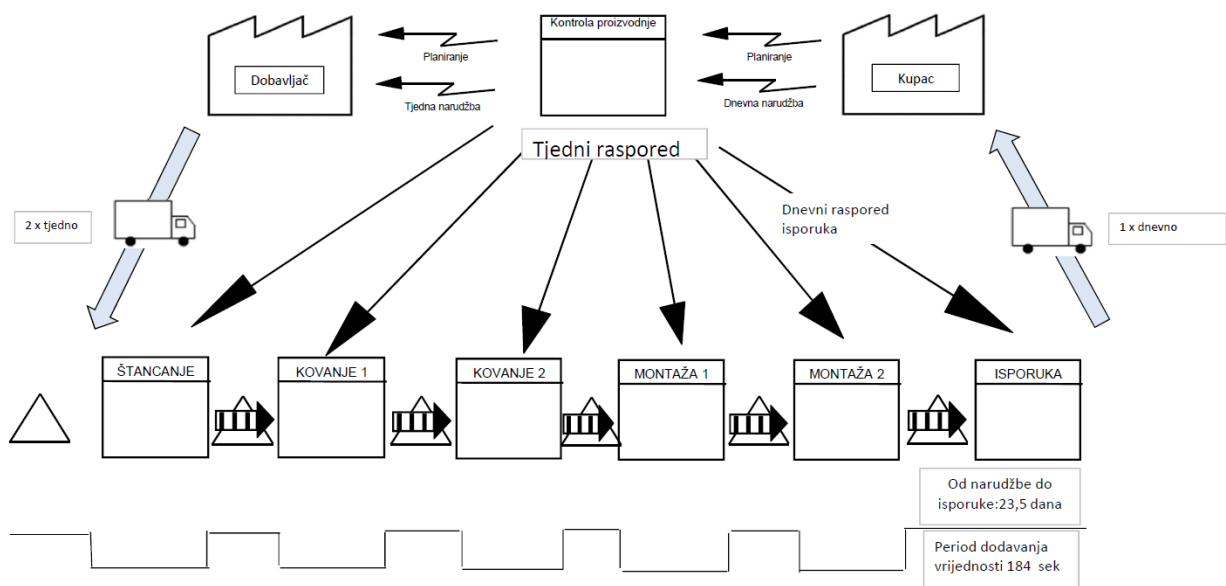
Dobavljač

Planiranje

Tjedna narudžba

Kontrola proizvodnje

Planiranje

Dnevna narudžba

Kupac

Tjedni raspored

Dnevni raspored isporuka

2 x tjedno

1 x dnevno

ŠTANCANJE

KOVANJE 1

KOVANJE 2

MONTAŽA 1

MONTAŽA 2

ISPORUKA

Od narudžbe do isporuke:23,5 dana

Period dodavanja vrijednosti 184 sek